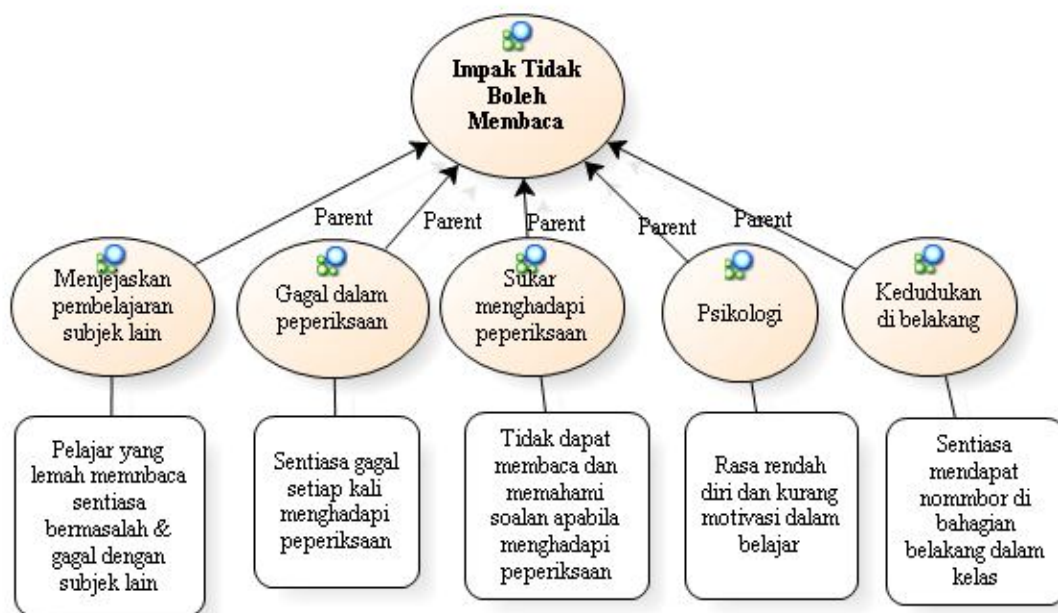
Impak Tidak Boleh Membaca

Parent

Parent

Parent

Parent

Parent

Menjejaskan pembelajaran subjek lain

Gagal dalam peperiksaan

Sukar menghadapi peperiksaan

Psikologi

Kedudukan di belakang

Pelajar yang lemah memnbaca sentiasa bermasalah & gagal dengan subjek lain

Sentiasa gagal setiap kali menghadapi peperiksaan

Tidak dapat membaca dan memahami soalan apabila menghadapi peperiksaan

Rasa rendah diri dan kurang motivasi dalam belajar

Sentiasa mendapat nombor di bahagian belakang dalam kelas